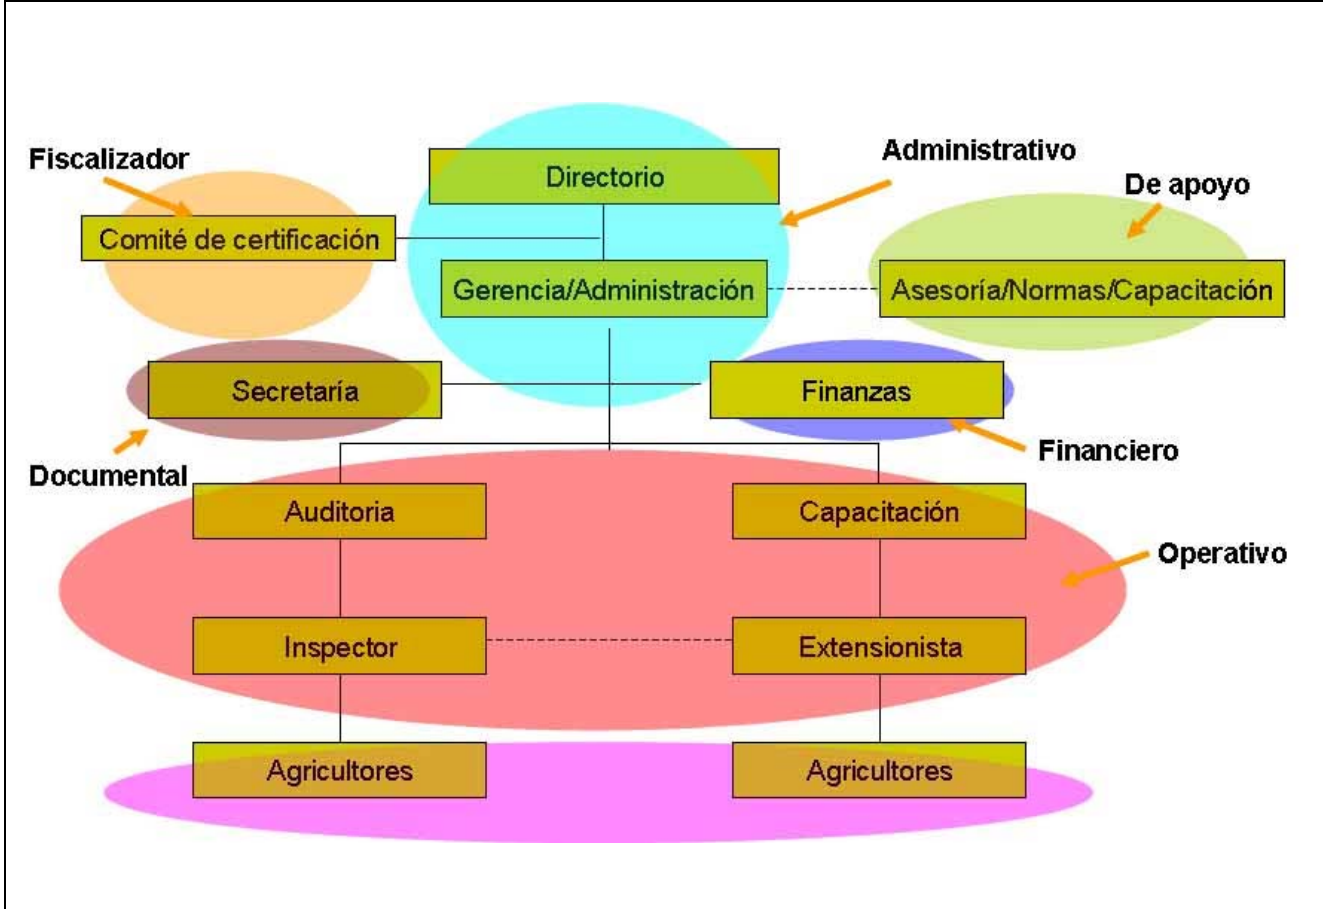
Fiscalizador

Directorio

Administrativo

De apoyo

Comité de certificación

Gerencia/Administración

Asesoría/Normas/Capacitación

Secretaría

Finanzas

Financiero

Documental

Auditoria

Capacitación

Operativo

Inspector

Extensionista

Agricultores

Agricultores